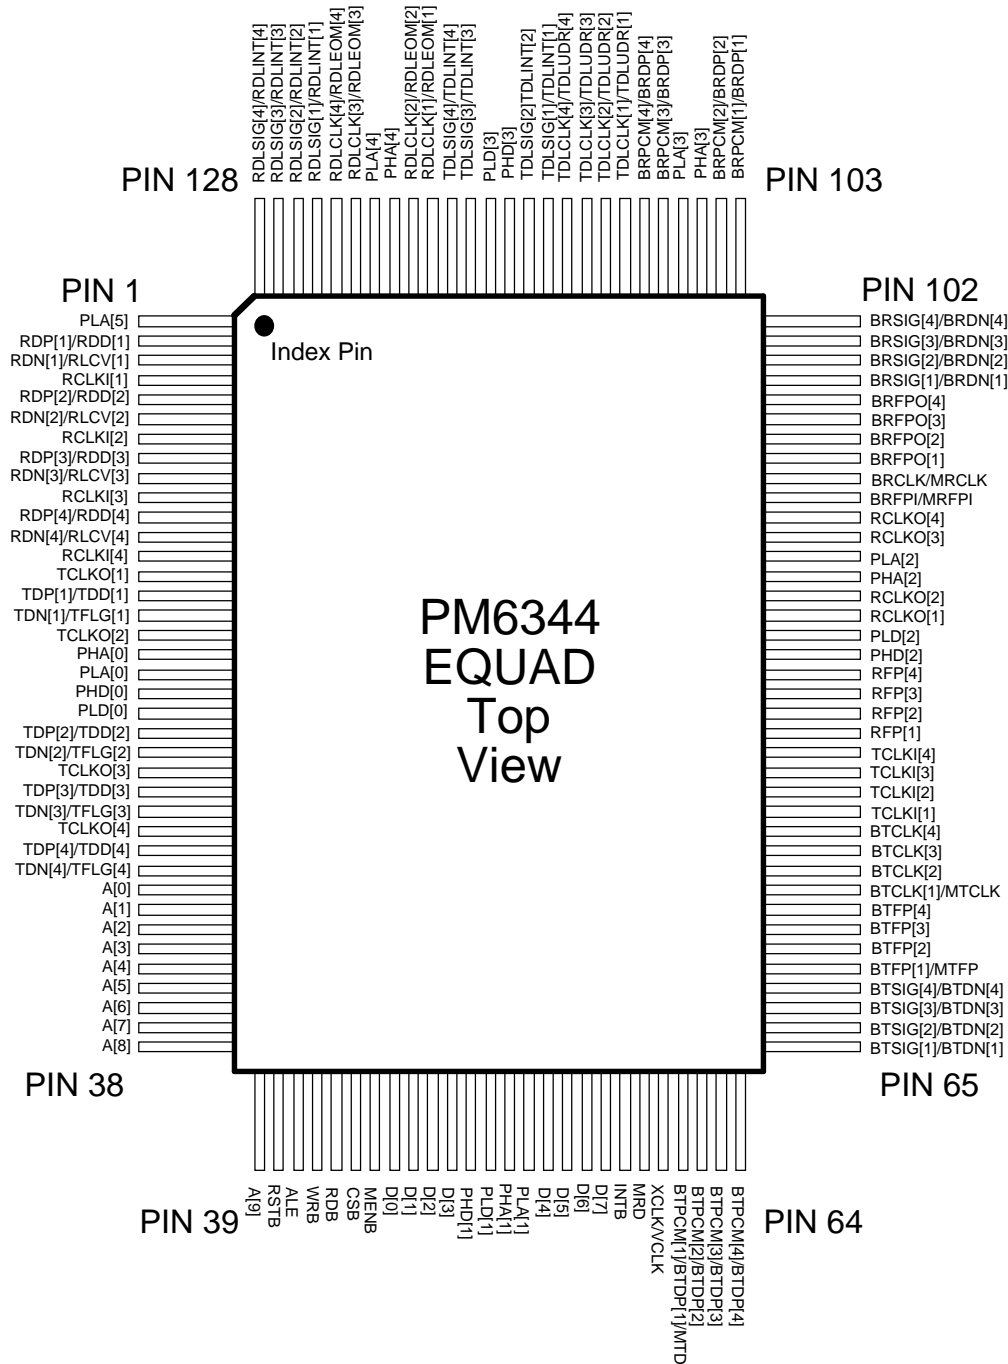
RDLSIG[4]/RDLINT[4]
RDLSIG[3]/RDLINT[3]
RDLSIG[2]/RDLINT[2]
RDLSIG[1]/RDLINT[1]
RDLCLK[4]/RDLEOM[4]
RDLCLK[3]/RDLEOM[3]
PLA[4]
PHA[4]
RDLCLK[2]/RDLEOM[2]
RDLCLK[1]/RDLEOM[1]
TDLSIG[4]/TDLINT[4]
TDLSIG[3]/TDLINT[3]
PLD[3]
PHD[3]
TDLSIG[2]TDLINT[2]
TDLSIG[1]/TDLINT[1]
TDLCLK[4]/TDLUDR[4]
TDLCLK[3]/TDLUDR[3]
TDLCLK[2]/TDLUDR[2]
TDLCLK[1]/TDLUDR[1]
BRPCM[4]/BRDP[4]
BRPCM[3]/BRDP[3]
PLA[3]
PHA[3]
BRPCM[2]/BRDP[2]
BRPCM[1]/BRDP[1]

PIN 128

PIN 103

PIN 1

PIN 102

PLA[5]
RDP[1]/RDD[1]
RDN[1]/RLCV[1]
RCLKI[1]
RDP[2]/RDD[2]
RDN[2]/RLCV[2]
RCLKI[2]
RDP[3]/RDD[3]
RDN[3]/RLCV[3]
RCLKI[3]
RDP[4]/RDD[4]
RDN[4]/RLCV[4]
RCLKI[4]
TCLKO[1]
TDP[1]/TDD[1]
TDN[1]/TFLG[1]
TCLKO[2]
PHA[0]
PLA[0]
PHD[0]
PLD[0]
TDP[2]/TDD[2]
TDN[2]/TFLG[2]
TCLKO[3]
TDP[3]/TDD[3]
TDN[3]/TFLG[3]
TCLKO[4]
TDP[4]/TDD[4]
TDN[4]/TFLG[4]
A[0]
A[1]
A[2]
A[3]
A[4]
A[5]
A[6]
A[7]
A[8]

Index Pin

PM6344
EQUAD
Top
View

BRSIG[4]/BRDN[4]
BRSIG[3]/BRDN[3]
BRSIG[2]/BRDN[2]
BRSIG[1]/BRDN[1]
BRFPO[4]
BRFPO[3]
BRFPO[2]
BRFPO[1]
BRCLK/MRCLK
BRFPI/MRFPI
RCLKO[4]
RCLKO[3]
PLA[2]
PHA[2]
RCLKO[2]
RCLKO[1]
PLD[2]
PHD[2]
RFP[4]
RFP[3]
RFP[2]
RFP[1]
TCLKI[4]
TCLKI[3]
TCLKI[2]
TCLKI[1]
BTCLK[4]
BTCLK[3]
BTCLK[2]
BTCLK[1]/MTCLK
BTFP[4]
BTFP[3]
BTFP[2]
BTFP[1]/MTFP
BTSIG[4]/BTDN[4]
BTSIG[3]/BTDN[3]
BTSIG[2]/BTDN[2]
BTSIG[1]/BTDN[1]

PIN 38

PIN 65

A[9]
RSTB
ALE
WRB
RDB
CSB
MENB
D[0]
D[1]
D[2]
D[3]
PHD[1]
PLD[1]
PHA[1]
PLA[1]
D[4]
D[5]
D[6]
D[7]
INTB
MRD
XCLK/VCLK
BTPCM[1]/BTDP[1]/MTD
BTPCM[2]/BTDP[2]
BTPCM[3]/BTDP[3]
BTPCM[4]/BTDP[4]

PIN 39

PIN 64